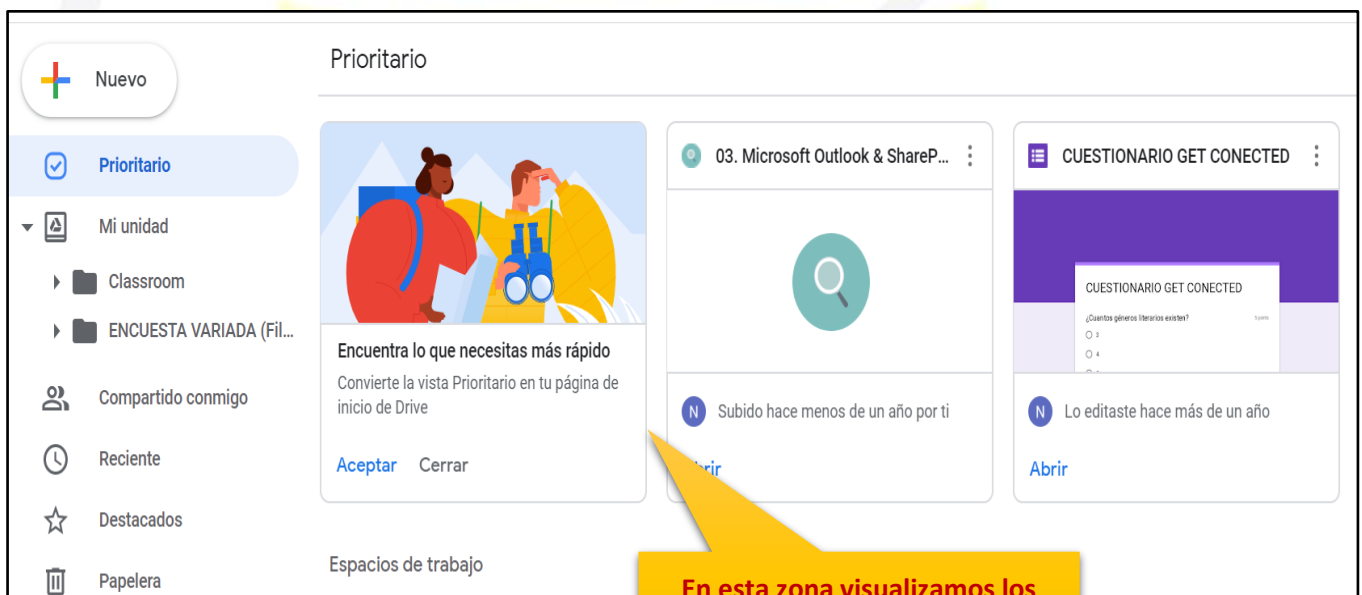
Nuevo

Prioritario

Mi unidad

Classroom

ENCUESTA VARIADA (Fil...

Compartido conmigo

Reciente

Destacados

Papelera

Prioritario

Encuentra lo que necesitas más rápido

Convierte la vista Prioritario en tu página de inicio de Drive

Aceptar Cerrar

03. Microsoft Outlook & ShareP...

N Subido hace menos de un año por ti

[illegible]rir

CUESTIONARIO GET CONECTED

CUESTIONARIO GET CONECTED

¿Cuantos géneros literarios existen?

1 punto

3

4

N Lo editaste hace más de un año

Abrir

Espacios de trabajo

En esta zona visualizamos los